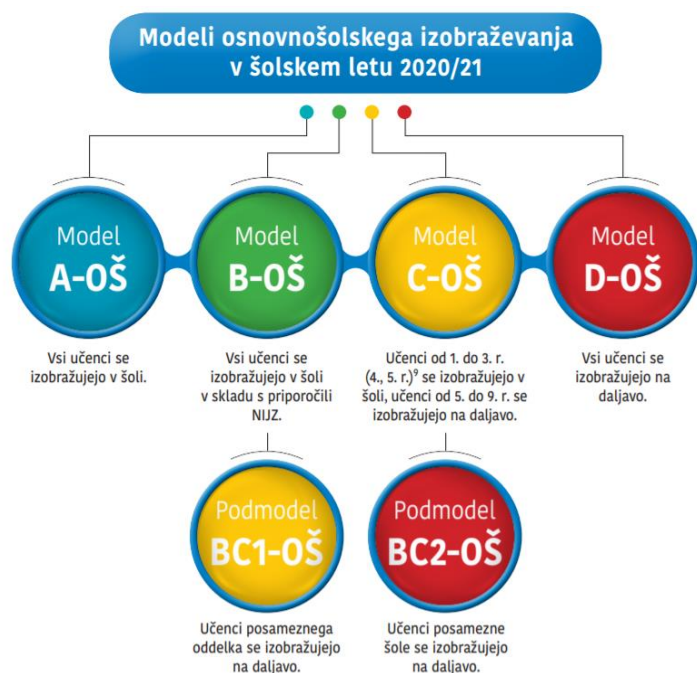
Modeli osnovnošolskega izobraževanja v šolskem letu 2020/21

Model
A-OŠ

Vsi učenci se izobražujejo v šoli.

Model
B-OŠ

Vsi učenci se izobražujejo v šoli v skladu s priporočili NIJZ.

Model
C-OŠ

Učenci od 1. do 3. r. (4., 5. r.)$^9$ se izobražujejo v šoli, učenci od 5. do 9. r. se izobražujejo na daljavo.

Model
D-OŠ

Vsi učenci se izobražujejo na daljavo.

Podmodel
BC1-OŠ

Učenci posameznega oddelka se izobražujejo na daljavo.

Podmodel
BC2-OŠ

Učenci posamezne šole se izobražujejo na daljavo.